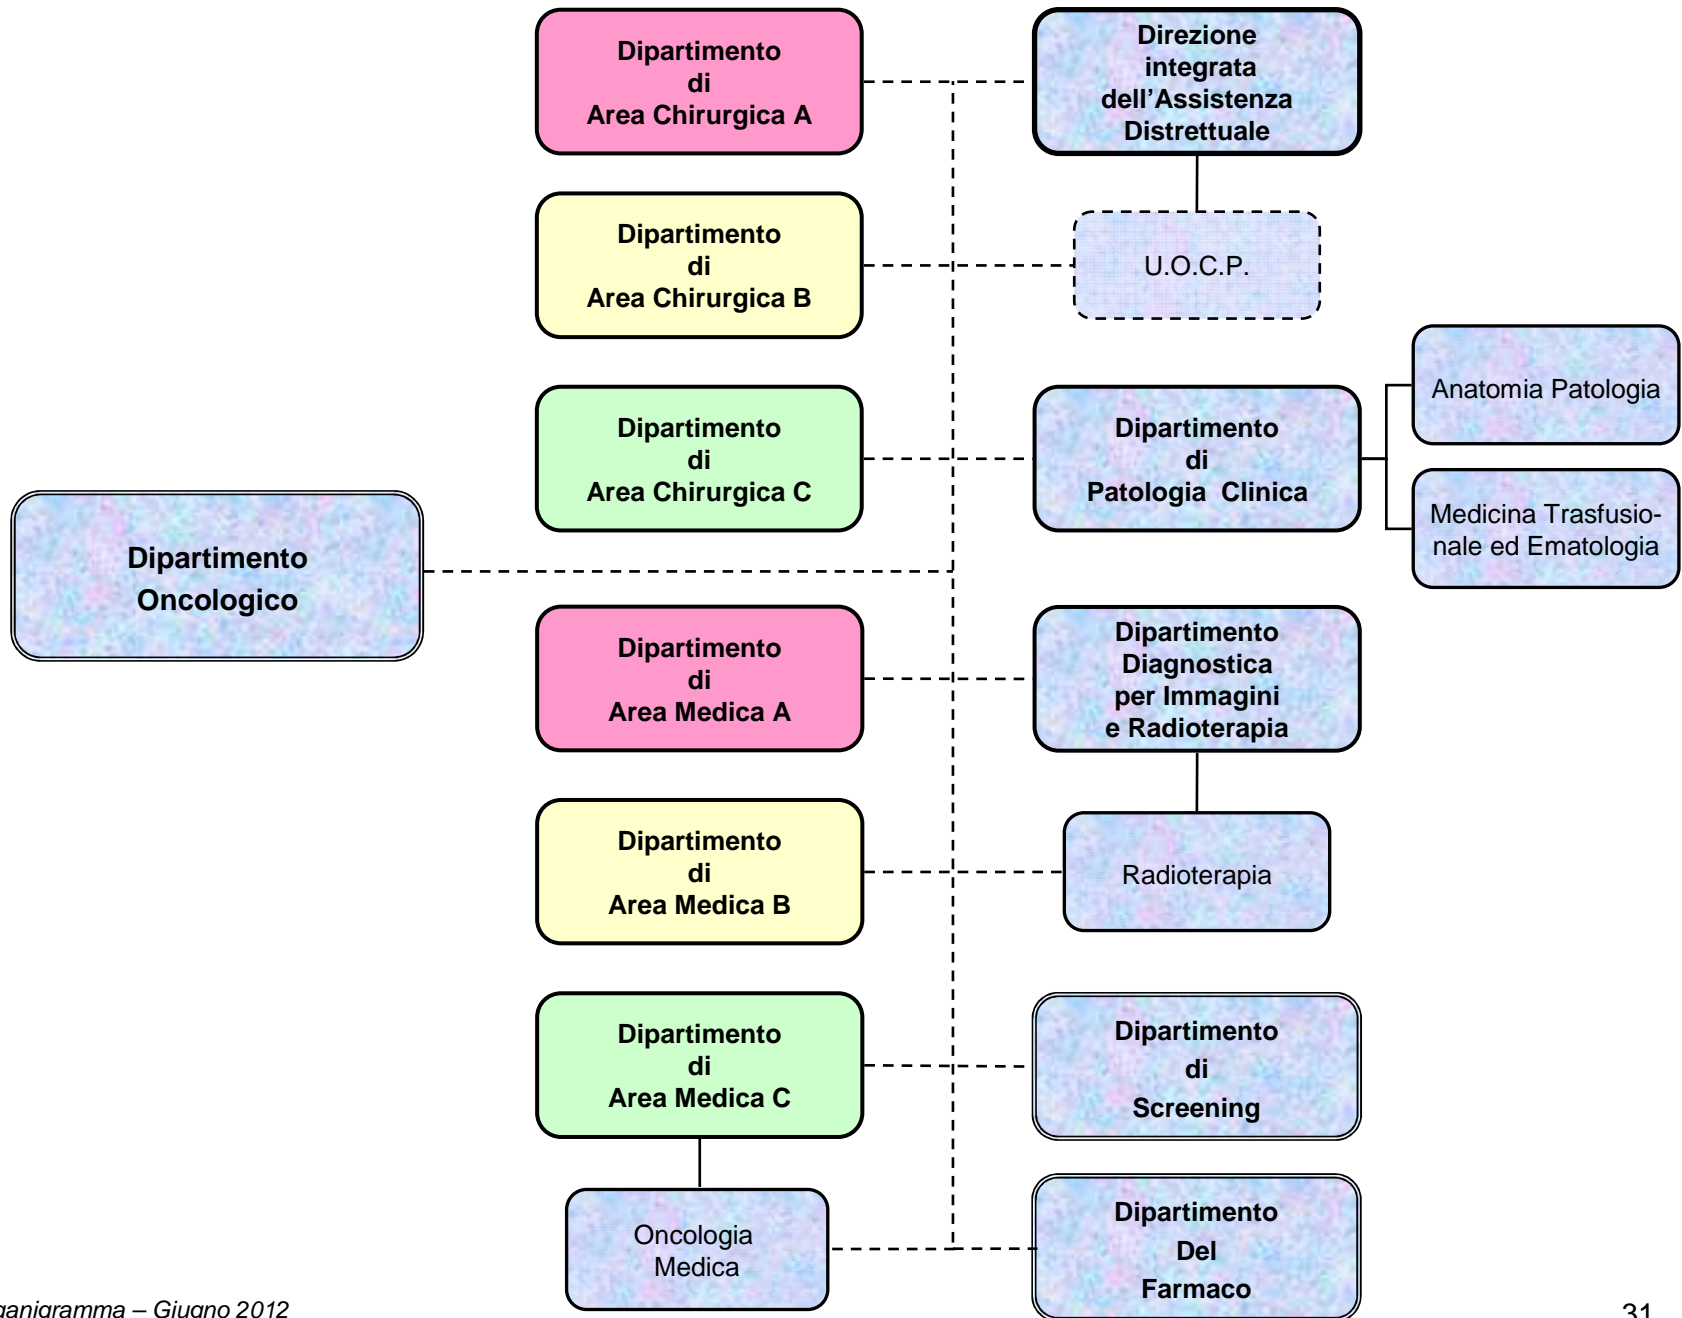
Dipartimento
Oncologico

Dipartimento di Area Chirurgica A

Dipartimento di Area Chirurgica B

Dipartimento di Area Chirurgica C

Dipartimento di Area Medica A

Dipartimento di Area Medica B

Dipartimento di Area Medica C

Oncologia Medica

Direzione integrata dell'Assistenza Distrettuale

U.O.C.P.

Dipartimento di Patologia Clinica

Anatomia Patologia

Medicina Trasfusionale ed Ematologia

Dipartimento Diagnostica per Immagini e Radioterapia

Radioterapia

Dipartimento di Screening

Dipartimento Del Farmaco

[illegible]ganigramma – Giugno 2012

31